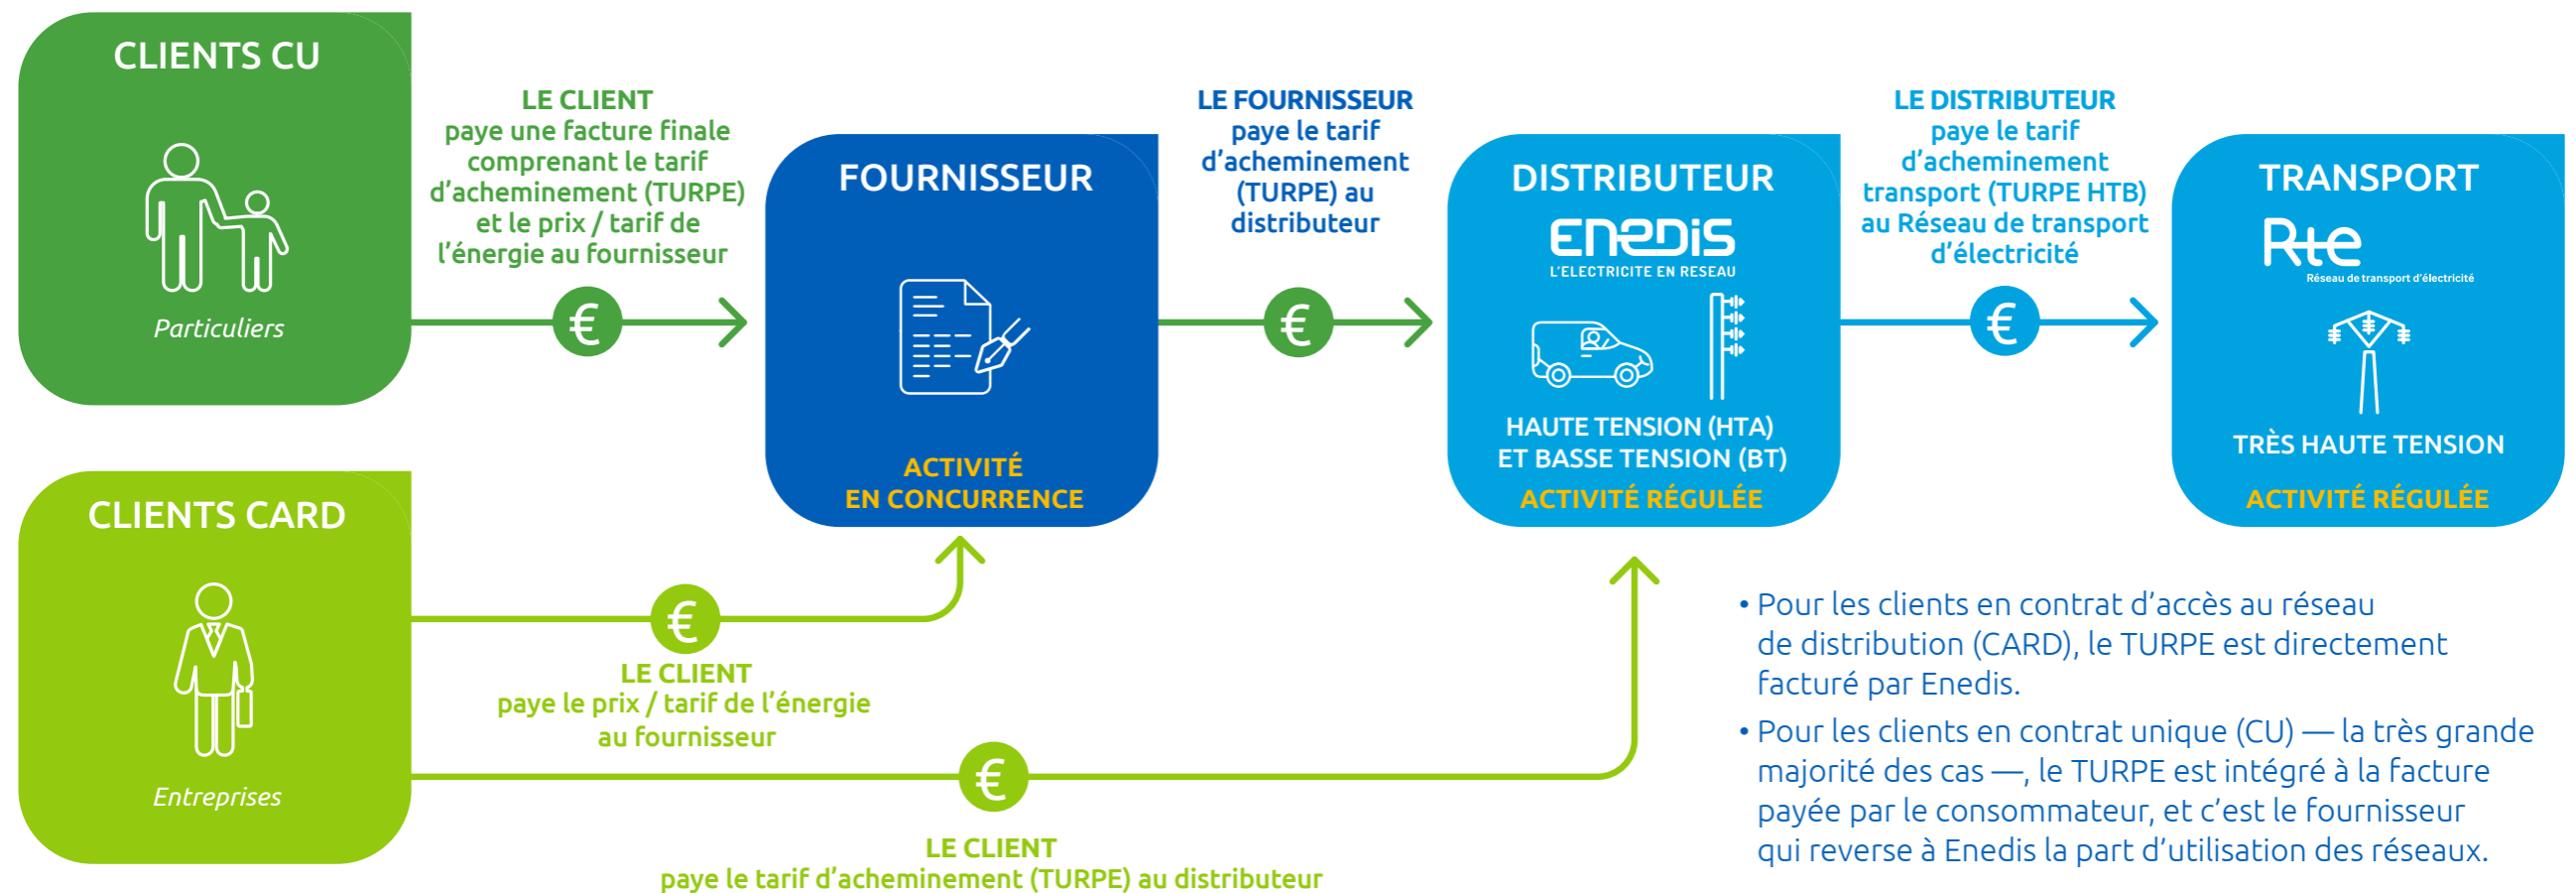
CLIENTS CU

Particuliers

LE CLIENT
paye une facture finale comprenant le tarif d'acheminement (TURPE) et le prix / tarif de l'énergie au fournisseur

€

FOURNISSEUR

ACTIVITÉ
EN CONCURRENCE

LE FOURNISSEUR
paye le tarif d'acheminement (TURPE) au distributeur

€

DISTRIBUTEUR
ENEDIS
L'ELECTRICITE EN RESEAU

HAUTE TENSION (HTA)
ET BASSE TENSION (BT)
ACTIVITÉ RÉGULÉE

LE DISTRIBUTEUR
paye le tarif d'acheminement transport (TURPE HTB) au Réseau de transport d'électricité

€

TRANSPORT
Rte
Réseau de transport d'électricité

TRÈS HAUTE TENSION
ACTIVITÉ RÉGULÉE

CLIENTS CARD

Entreprises

€

LE CLIENT
paye le prix / tarif de l'énergie au fournisseur

€

LE CLIENT
paye le tarif d'acheminement (TURPE) au distributeur

• Pour les clients en contrat d'accès au réseau de distribution (CARD), le TURPE est directement facturé par Enedis.

• Pour les clients en contrat unique (CU) — la très grande majorité des cas —, le TURPE est intégré à la facture payée par le consommateur, et c'est le fournisseur qui reverse à Enedis la part d'utilisation des réseaux.